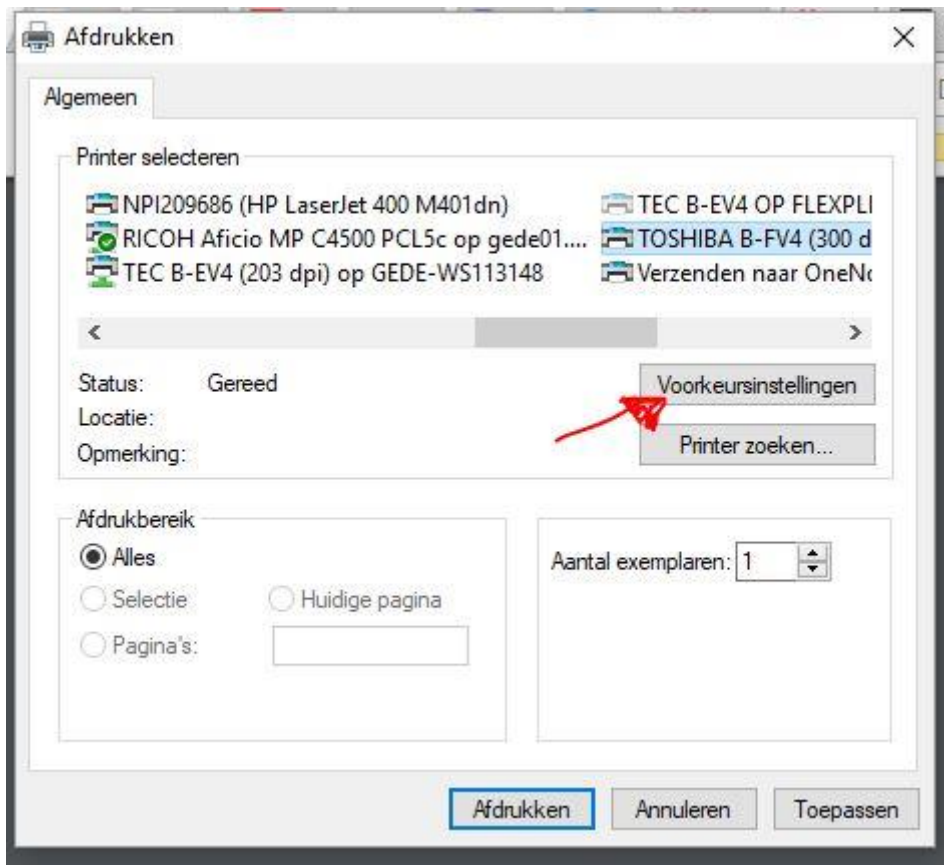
Afdrukken

Algemeen

Printer selecteren

NPI209686 (HP LaserJet 400 M401dn)
RICOH Aficio MP C4500 PCL5c op gede01....
TEC B-EV4 (203 dpi) op GEDE-WS113148
TEC B-EV4 OP FLEXPLI
TOSHIBA B-FV4 (300 d
Verzenden naar OneN

Status: Gereed
Locatie:
Opmerking:

Voorkeursinstellingen
Printer zoeken...

Afdrukbereik
Alles
Selectie
Huidige pagina
Pagina's:

Aantal exemplaren: 1

Afdrukken
Annuleren
Toepassen